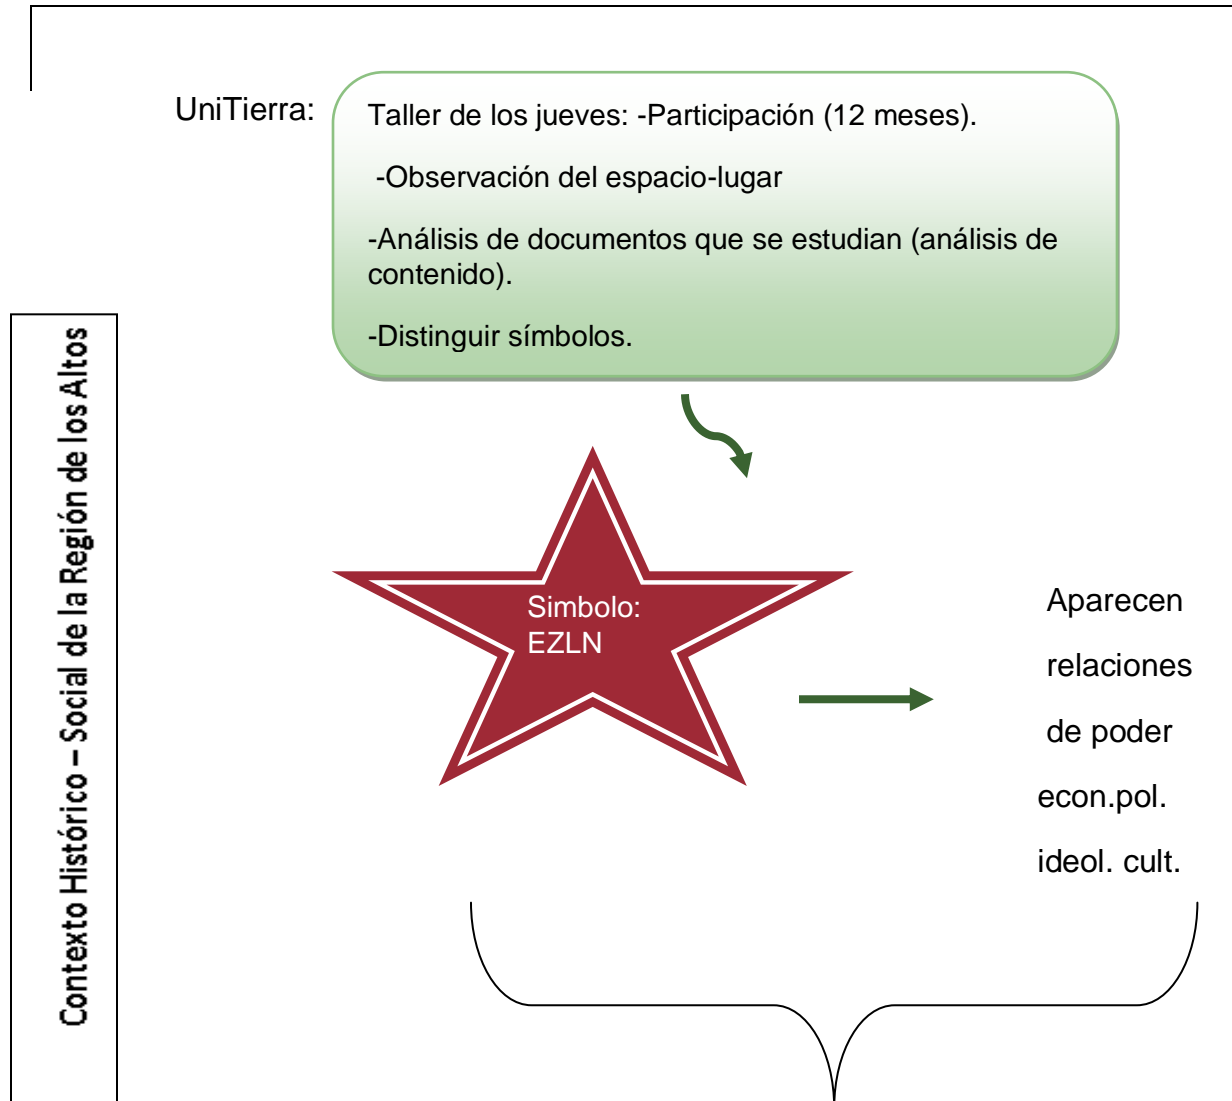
UniTierra:

Taller de los jueves: -Participación (12 meses).

-Observación del espacio-lugar

-Análisis de documentos que se estudian (análisis de contenido).

-Distinguir símbolos.

Contexto Histórico – Social de la Región de los Altos

Simbolo: EZLN

Aparecen relaciones de poder econ.pol. ideol. cult.